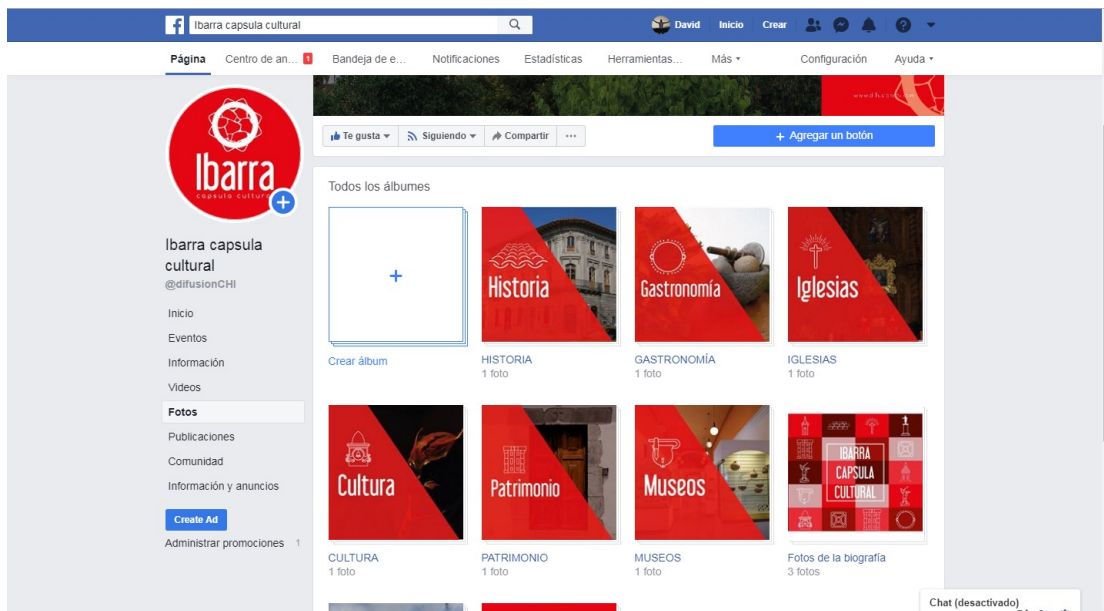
Ibarra capsula cultural

David Inicio Crear

Página Centro de an... 1 Bandeja de e... Notificaciones Estadísticas Herramientas... Más ▾ Configuración Ayuda ▾

Ibarra capsula cultural

Ibarra capsula cultural
@difusionCHI

Inicio
Eventos
Información
Videos
Fotos
Publicaciones
Comunidad
Información y anuncios

Create Ad
Administrar promociones 1

Te gusta ▾ Siguiendo ▾ Compartir ···

+ Agregar un botón

Todos los álbumes

+
Crear álbum

Historia
HISTORIA
1 foto

Gastronomía
GASTRONOMÍA
1 foto

Iglesias
IGLESIAS
1 foto

Cultura
CULTURA
1 foto

Patrimonio
PATRIMONIO
1 foto

Museos
MUSEOS
1 foto

IBARRA CAPSULA CULTURAL
Fotos de la biografía
3 fotos

Chat (desactivado)